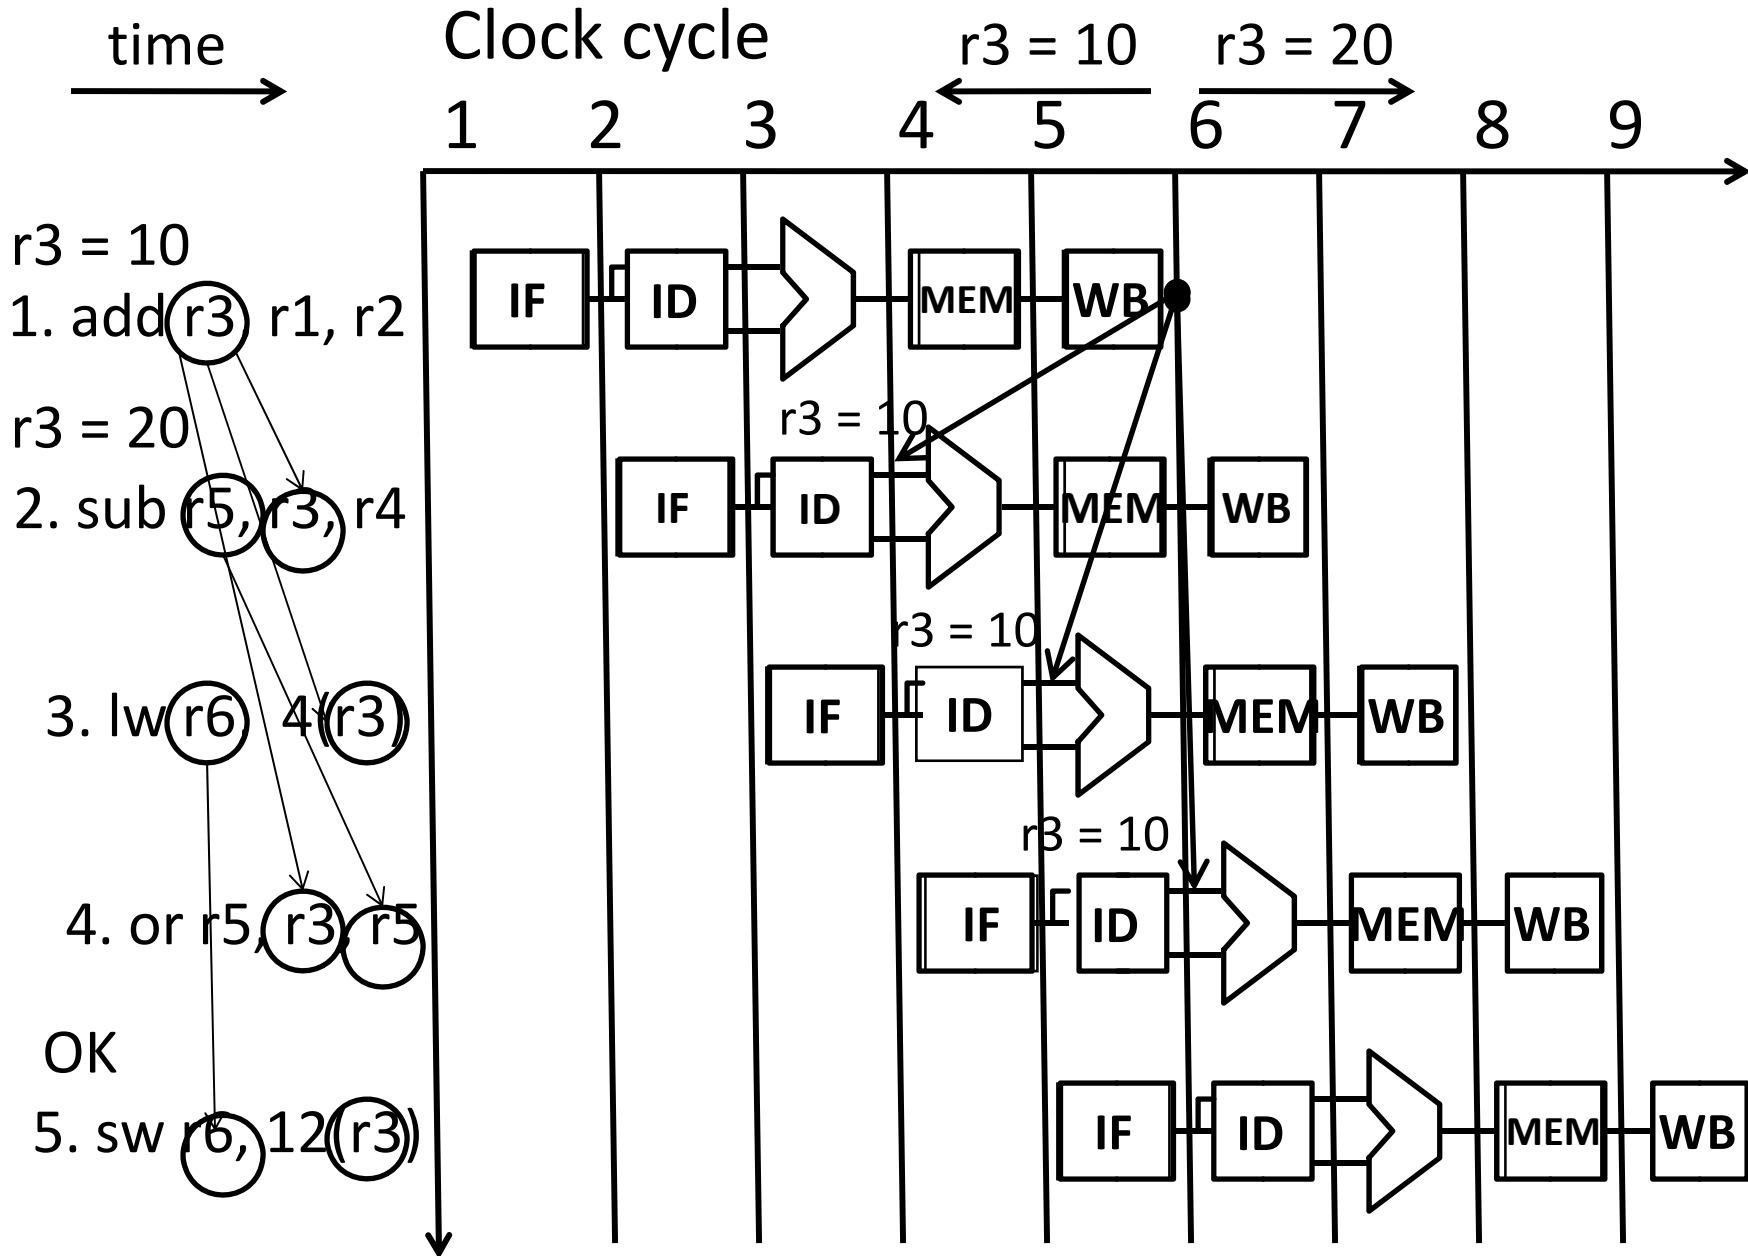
time

Clock cycle

r3 = 10 r3 = 20

1 2 3 4 5 6 7 8 9

r3 = 10
1. add r3, r1, r2

r3 = 20
2. sub r5, r3, r4

3. lw r6, 4(r3)

4. or r5, r3, r5

OK
5. sw r6, 12(r3)

IF ID MEM WB

r3 = 10
IF ID MEM WB

r3 = 10
IF ID MEM WB

r3 = 10
IF ID MEM WB

IF ID MEM WB